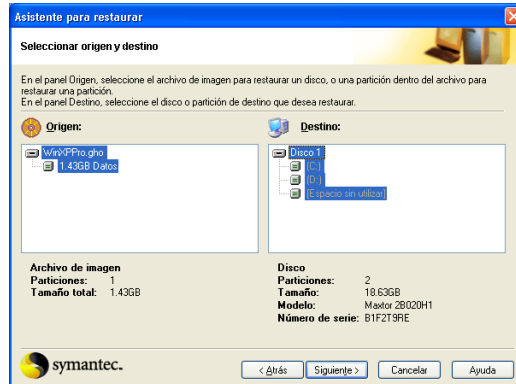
Asistente para restaurar

Seleccionar origen y destino

En el panel Origen, seleccione el archivo de imagen para restaurar un disco, o una partición dentro del archivo para restaurar una partición.
En el panel Destino, seleccione el disco o partición de destino que desea restaurar.

Origen:

WinXPPro.gho
1.43GB Datos

Destino:

Disco 1
(C:)
(D:)
(Espacio sin utilizar)

Archivo de imagen
Particiones: 1
Tamaño total: 1.43GB

Disco
Particiones: 2
Tamaño: 18.63GB
Modelo: Maxtor 2B020H1
Número de serie: B1F2T9RE

symantec.

< Atrás
Siguiente >
Cancelar
Ayuda